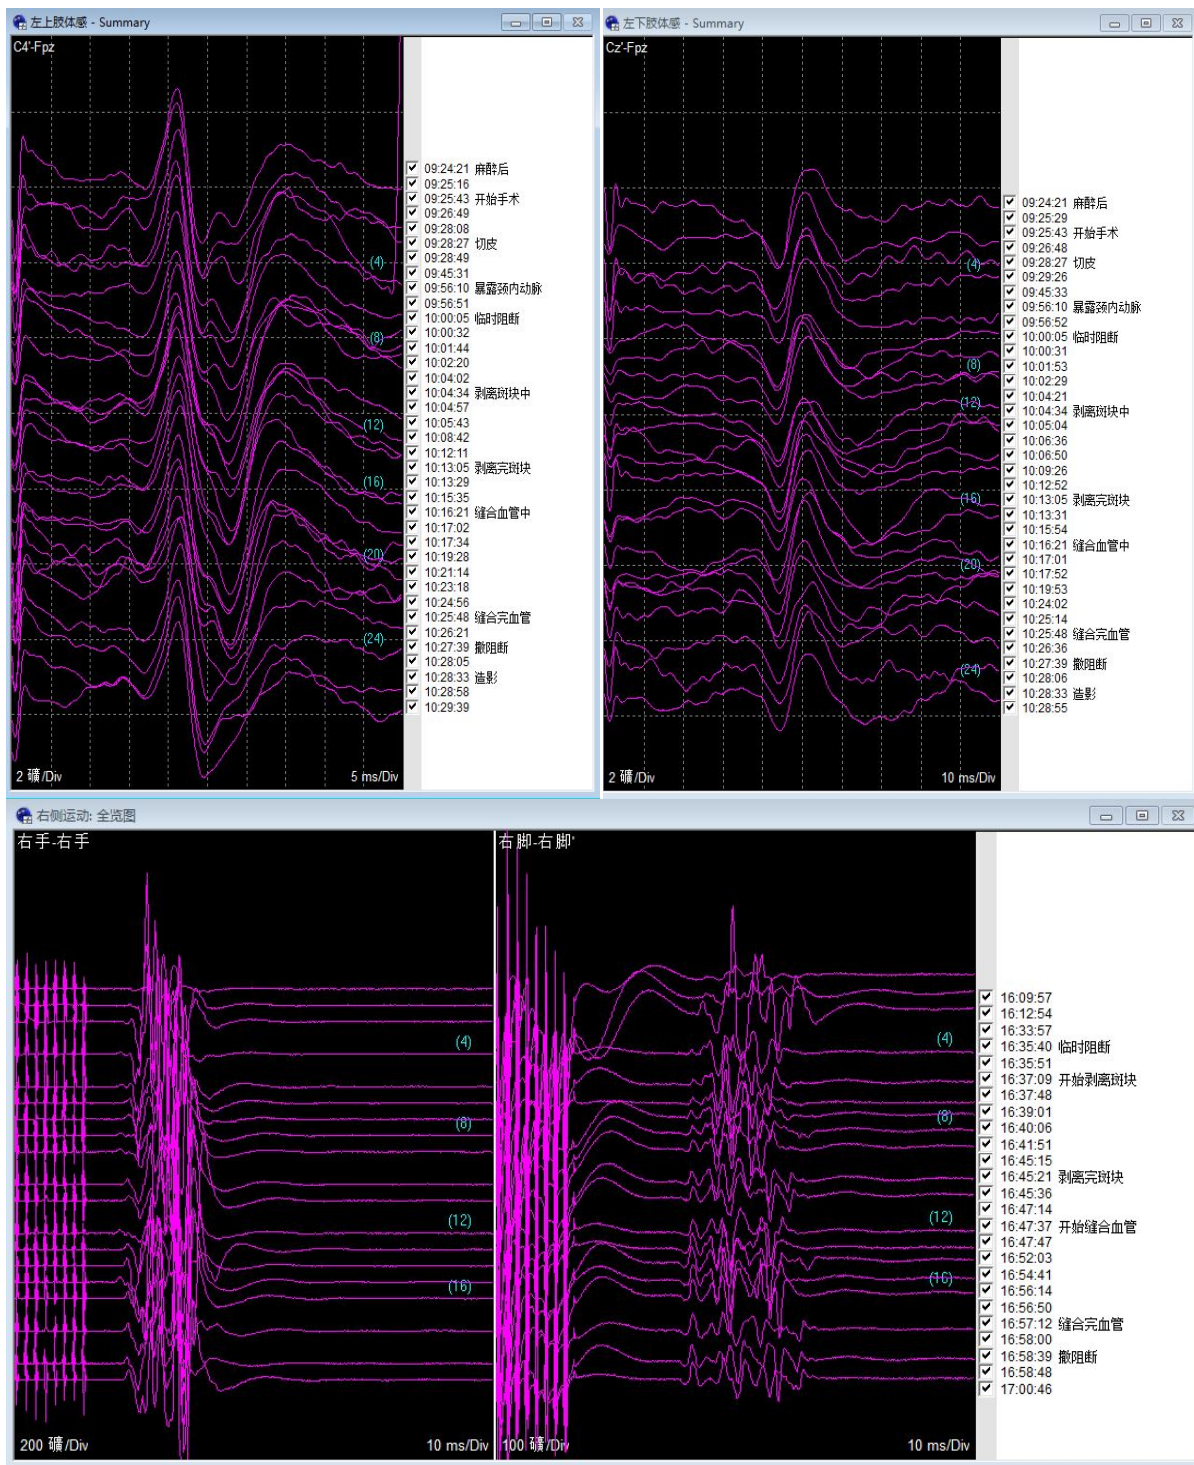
左上肢体感 - Summary

C4'-Fpz

(4)
(8)
(12)
(16)
(20)
(24)

2 礦/Div
5 ms/Div

09:24:21 麻醉后
09:25:16
09:25:43 开始手术
09:26:49
09:28:08
09:28:27 切皮
09:28:49
09:45:31
09:56:10 暴露颈内动脉
09:56:51
10:00:05 临时阻断
10:00:32
10:01:44
10:02:20
10:04:02
10:04:34 剥离斑块中
10:04:57
10:05:43
10:08:42
10:12:11
10:13:05 剥离完斑块
10:13:29
10:15:35
10:16:21 缝合血管中
10:17:02
10:17:34
10:19:28
10:21:14
10:23:18
10:24:56
10:25:48 缝合完血管
10:26:21
10:27:39 撤阻断
10:28:05
10:28:33 造影
10:28:58
10:29:39

左下肢体感 - Summary

Cz'-Fpz

(4)
(8)
(12)
(16)
(20)
(24)

2 礦/Div
10 ms/Div

09:24:21 麻醉后
09:25:29
09:25:43 开始手术
09:26:48
09:28:27 切皮
09:29:26
09:45:33
09:56:10 暴露颈内动脉
09:56:52
10:00:05 临时阻断
10:00:31
10:01:53
10:02:29
10:04:21
10:04:34 剥离斑块中
10:05:04
10:06:36
10:06:50
10:09:26
10:12:52
10:13:05 剥离完斑块
10:13:31
10:15:54
10:16:21 缝合血管中
10:17:01
10:17:52
10:19:53
10:24:02
10:25:14
10:25:48 缝合完血管
10:26:36
10:27:39 撤阻断
10:28:06
10:28:33 造影
10:28:55

右侧运动: 全览图

右手-右手

(4)
(8)
(12)
(16)

200 礦/Div
10 ms/Div

右脚-右脚'

(4)
(8)
(12)
(16)

100 礦/Div
10 ms/Div

16:09:57
16:12:54
16:33:57
16:35:40 临时阻断
16:35:51
16:37:09 开始剥离斑块
16:37:48
16:39:01
16:40:06
16:41:51
16:45:15
16:45:21 剥离完斑块
16:45:36
16:47:14
16:47:37 开始缝合血管
16:47:47
16:52:03
16:54:41
16:56:14
16:56:50
16:57:12 缝合完血管
16:58:00
16:58:39 撤阻断
16:58:48
17:00:46